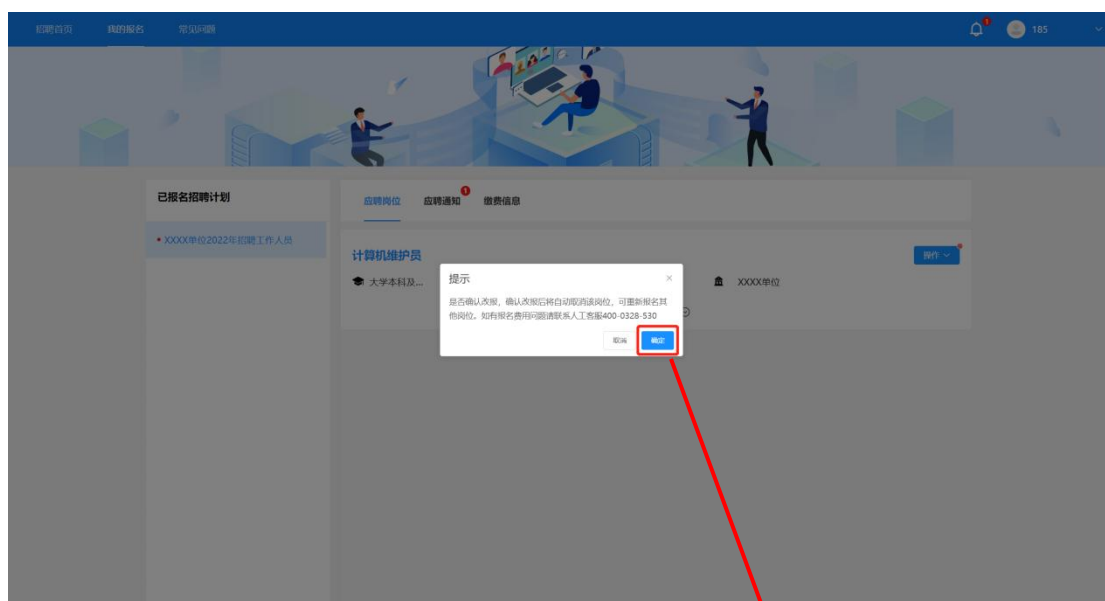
招聘首页 我的报名 常见问题

1 185

已报名招聘计划

XXXX单位2022年招聘工作人员

应聘岗位 应聘通知 1 缴费信息

计算机维护员

操作

大学本科及...

XXXX单位

提示

×

是否确认改报，确认改报后将自动取消该岗位，可重新报名其他岗位。如有报名费用问题请联系人工客服400-0328-530

取消 确定